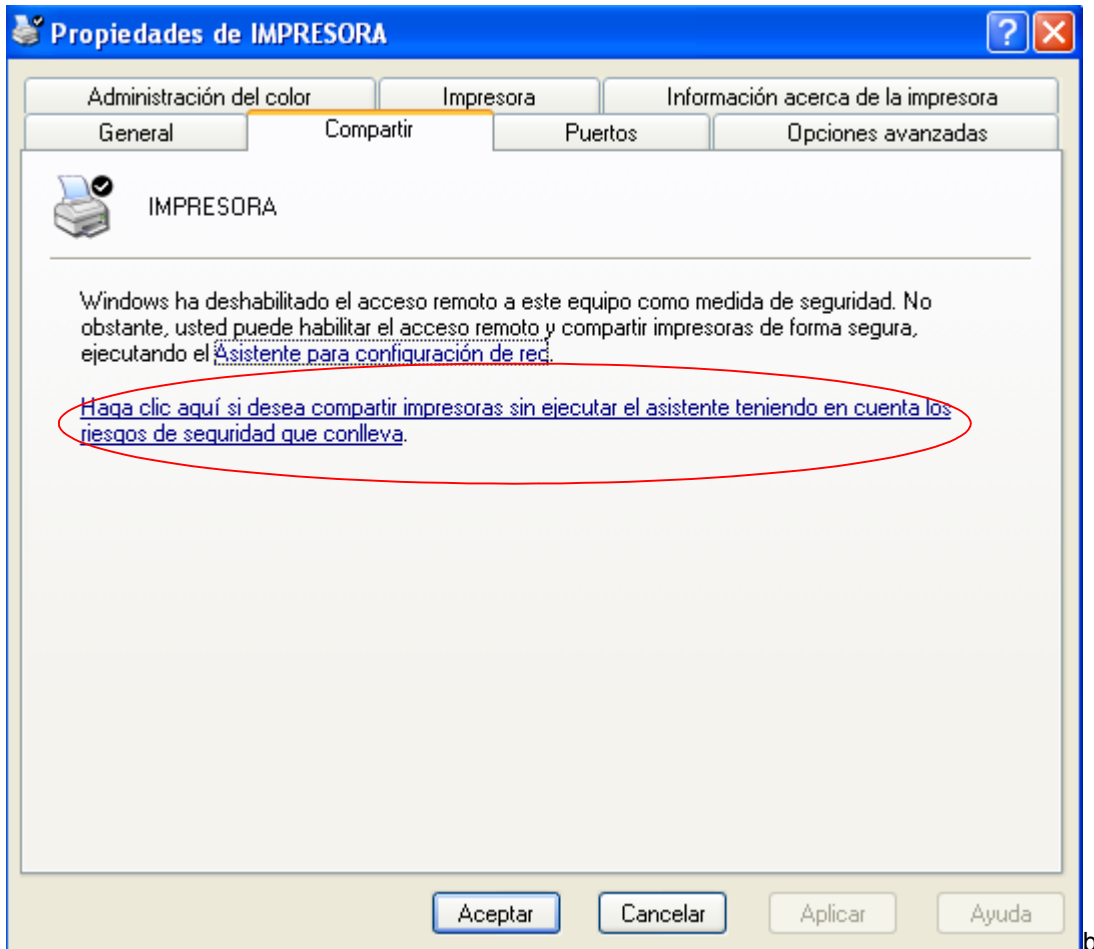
Propiedades de IMPRESORA

?

Administración del color | Impresora | Información acerca de la impresora
General | Compartir | Puertos | Opciones avanzadas

IMPRESORA

Windows ha deshabilitado el acceso remoto a este equipo como medida de seguridad. No obstante, usted puede habilitar el acceso remoto y compartir impresoras de forma segura, ejecutando el Asistente para configuración de red.

Haga clic aquí si desea compartir impresoras sin ejecutar el asistente teniendo en cuenta los riesgos de seguridad que conlleva.

Aceptar Cancelar Aplicar Ayuda

b